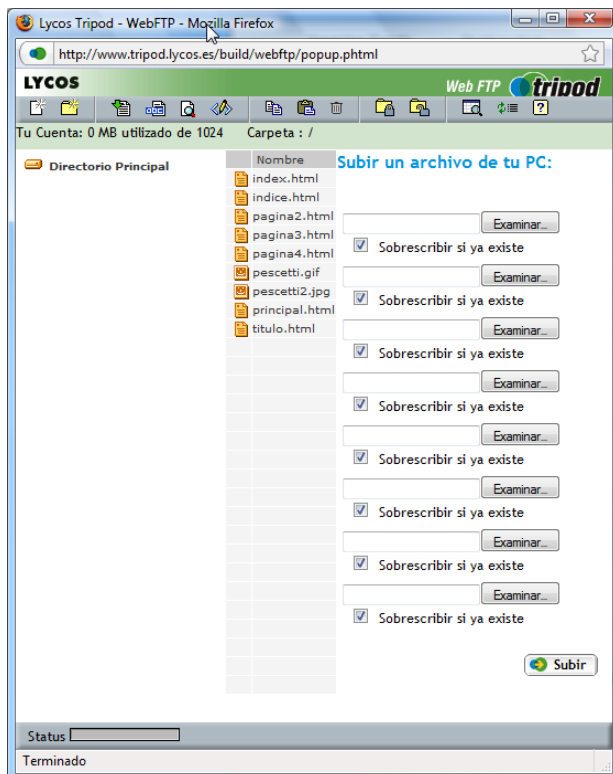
Lycos Tripod - WebFTP - Mozilla Firefox

http://www.tripod.lycos.es/build/webftp/popup.phtml

LYCOS

Web FTP tripod

?

Tu Cuenta: 0 MB utilizado de 1024 Carpeta : /

Directorio Principal

| Nombre |
|---|
| index.html |
| indice.html |
| pagina2.html |
| pagina3.html |
| pagina4.html |
| pescetti.gif |
| pescetti2.jpg |
| principal.html |
| titulo.html |

Subir un archivo de tu PC:

Examinar...
Sobrescribir si ya existe

Examinar...
Sobrescribir si ya existe

Examinar...
Sobrescribir si ya existe

Examinar...
Sobrescribir si ya existe

Examinar...
Sobrescribir si ya existe

Examinar...
Sobrescribir si ya existe

Examinar...
Sobrescribir si ya existe

Examinar...
Sobrescribir si ya existe

Subir

Status

Terminado